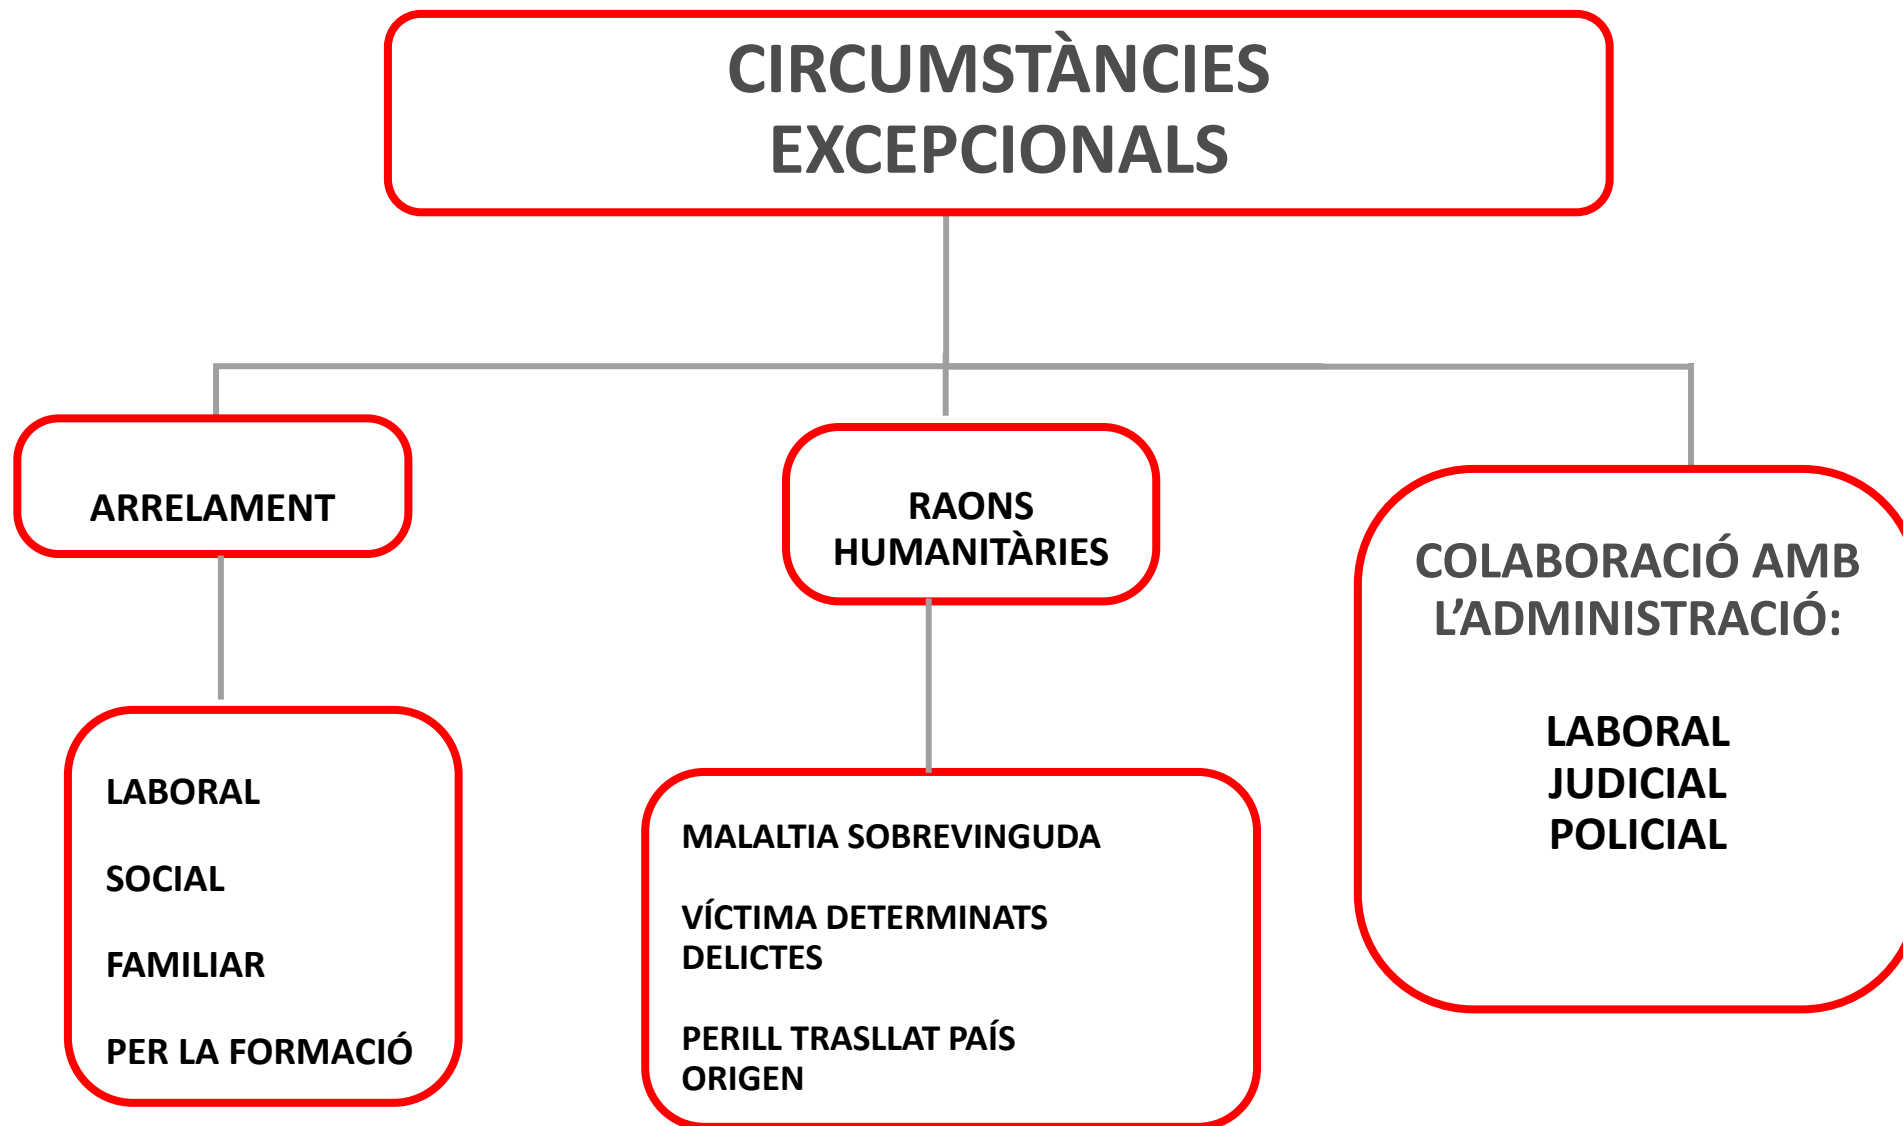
CIRCUMSTÀNCIES EXCEPCIONALS

ARRELAMENT

LABORAL

SOCIAL

FAMILIAR

PER LA FORMACIÓ

RAONS HUMANITÀRIES

MALALTIA SOBREVINGUDA

VÍCTIMA DETERMINATS DELICTES

PERILL TRASLLAT PAÍS ORIGEN

COLABORACIÓ AMB L'ADMINISTRACIÓ:

LABORAL
JUDICIAL
POLICIAL